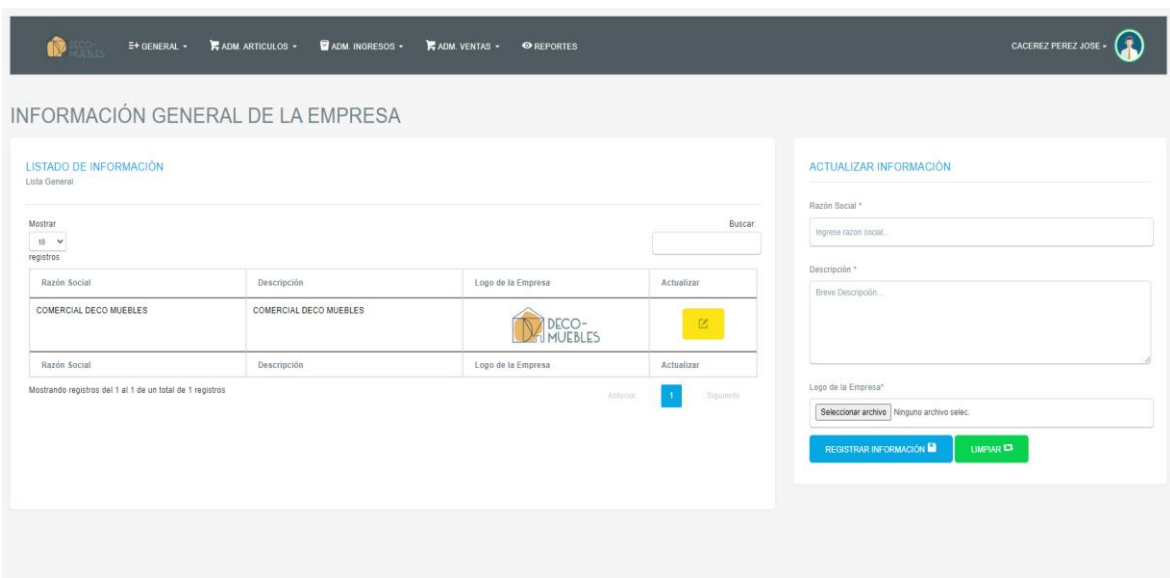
DECO-MUEBLES GENERAL ▾ ADM. ARTICULOS ▾ ADM. INGRESOS ▾ ADM. VENTAS ▾ REPORTES

CACEREZ PEREZ JOSE ▾

INFORMACIÓN GENERAL DE LA EMPRESA

LISTADO DE INFORMACIÓN
Lista General

Mostrar
10
registros

Buscar:

| Razón Social | Descripción | Logo de la Empresa | Actualizar |
|---|---|---|---|
| COMERCIAL DECO MUEBLES | COMERCIAL DECO MUEBLES | DECO-MUEBLES | |
| Razón Social | Descripción | Logo de la Empresa | Actualizar |

Mostrando registros del 1 al 1 de un total de 1 registros

Anterior 1 Siguiente

ACTUALIZAR INFORMACIÓN

Razón Social *
Ingrese razon social...

Descripción *
Breve Descripción...

Logo de la Empresa*
Seleccionar archivo Ninguno archivo selec.

REGISTRAR INFORMACIÓN

LIMPIAR